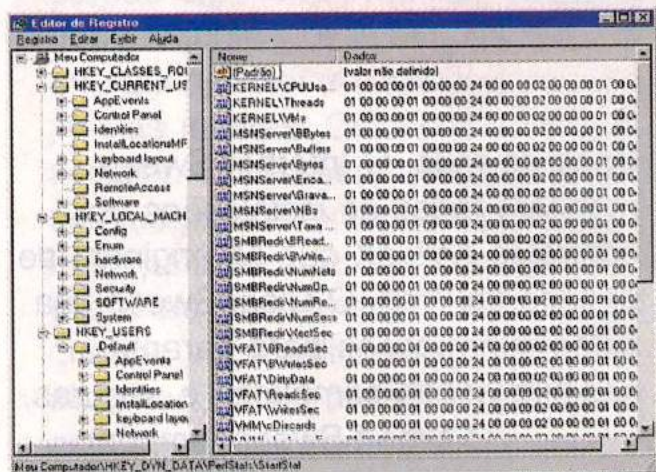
Editor de Registro

Registro Editar Exibir Ajuda

Meu Computador
HKEY_CLASSES_ROO
HKEY_CURRENT_US
AppEvents
Control Panel
Identities
InstallLocationsMF
keyboard layout
Network
RemoteAccess
Software
HKEY_LOCAL_MACH
Config
Enum
hardware
Network
Security
SOFTWARE
System
HKEY_USERS
.Default
AppEvents
Control Panel
Identities
InstallLocation
keyboard layou
Network

| Nome | Dados |
|---|---|
| (Padrão) | (valor não definido) |
| KERNEL\CPUUsa... | 01 00 00 00 01 00 00 00 24 00 00 00 02 00 00 00 01 00 0 |
| KERNEL\Threads | 01 00 00 00 01 00 00 00 24 00 00 00 02 00 00 00 01 00 0 |
| KERNEL\VMs | 01 00 00 00 01 00 00 00 24 00 00 00 02 00 00 00 01 00 0 |
| MSNServer\BBytes | 01 00 00 00 01 00 00 00 24 00 00 00 02 00 00 00 01 00 0 |
| MSNServer\Buffers | 01 00 00 00 01 00 00 00 24 00 00 00 02 00 00 00 01 00 0 |
| MSNServer\Bytes | 01 00 00 00 01 00 00 00 24 00 00 00 02 00 00 00 01 00 0 |
| MSNServer\Enca... | 01 00 00 00 01 00 00 00 24 00 00 00 02 00 00 00 01 00 0 |
| MSNServer\Grava... | 01 00 00 00 01 00 00 00 24 00 00 00 02 00 00 00 01 00 0 |
| MSNServer\NBs | 01 00 00 00 01 00 00 00 24 00 00 00 02 00 00 00 01 00 0 |
| MSNServer\Taxa ... | 01 00 00 00 01 00 00 00 24 00 00 00 02 00 00 00 01 00 0 |
| SMBRedir\BRead... | 01 00 00 00 01 00 00 00 24 00 00 00 02 00 00 00 01 00 0 |
| SMBRedir\BWrite... | 01 00 00 00 01 00 00 00 24 00 00 00 02 00 00 00 01 00 0 |
| SMBRedir\NumNets | 01 00 00 00 01 00 00 00 24 00 00 00 02 00 00 00 01 00 0 |
| SMBRedir\NumOp... | 01 00 00 00 01 00 00 00 24 00 00 00 02 00 00 00 01 00 0 |
| SMBRedir\NumRe... | 01 00 00 00 01 00 00 00 24 00 00 00 02 00 00 00 01 00 0 |
| SMBRedir\NumSess | 01 00 00 00 01 00 00 00 24 00 00 00 02 00 00 00 01 00 0 |
| SMBRedir\VectSec | 01 00 00 00 01 00 00 00 24 00 00 00 02 00 00 00 01 00 0 |
| VFAT\BReadsSec | 01 00 00 00 01 00 00 00 24 00 00 00 02 00 00 00 01 00 0 |
| VFAT\BWritesSec | 01 00 00 00 01 00 00 00 24 00 00 00 02 00 00 00 01 00 0 |
| VFAT\DirtyData | 01 00 00 00 01 00 00 00 24 00 00 00 02 00 00 00 01 00 0 |
| VFAT\ReadsSec | 01 00 00 00 01 00 00 00 24 00 00 00 02 00 00 00 01 00 0 |
| VFAT\WritesSec | 01 00 00 00 01 00 00 00 24 00 00 00 02 00 00 00 01 00 0 |
| VMM\cDiscards | 01 00 00 00 01 00 00 00 24 00 00 00 02 00 00 00 01 00 0 |

Meu Computador\HKEY_DYN_DATA\PerfStats\StartStat